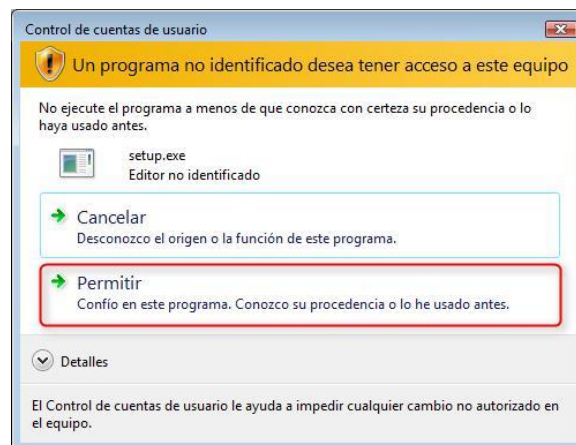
Control de cuentas de usuario

Un programa no identificado desea tener acceso a este equipo

No ejecute el programa a menos de que conozca con certeza su procedencia o lo haya usado antes.

setup.exe
Editor no identificado

Cancelar
Desconozco el origen o la función de este programa.

Permitir
Confío en este programa. Conozco su procedencia o lo he usado antes.

Detalles

El Control de cuentas de usuario le ayuda a impedir cualquier cambio no autorizado en el equipo.